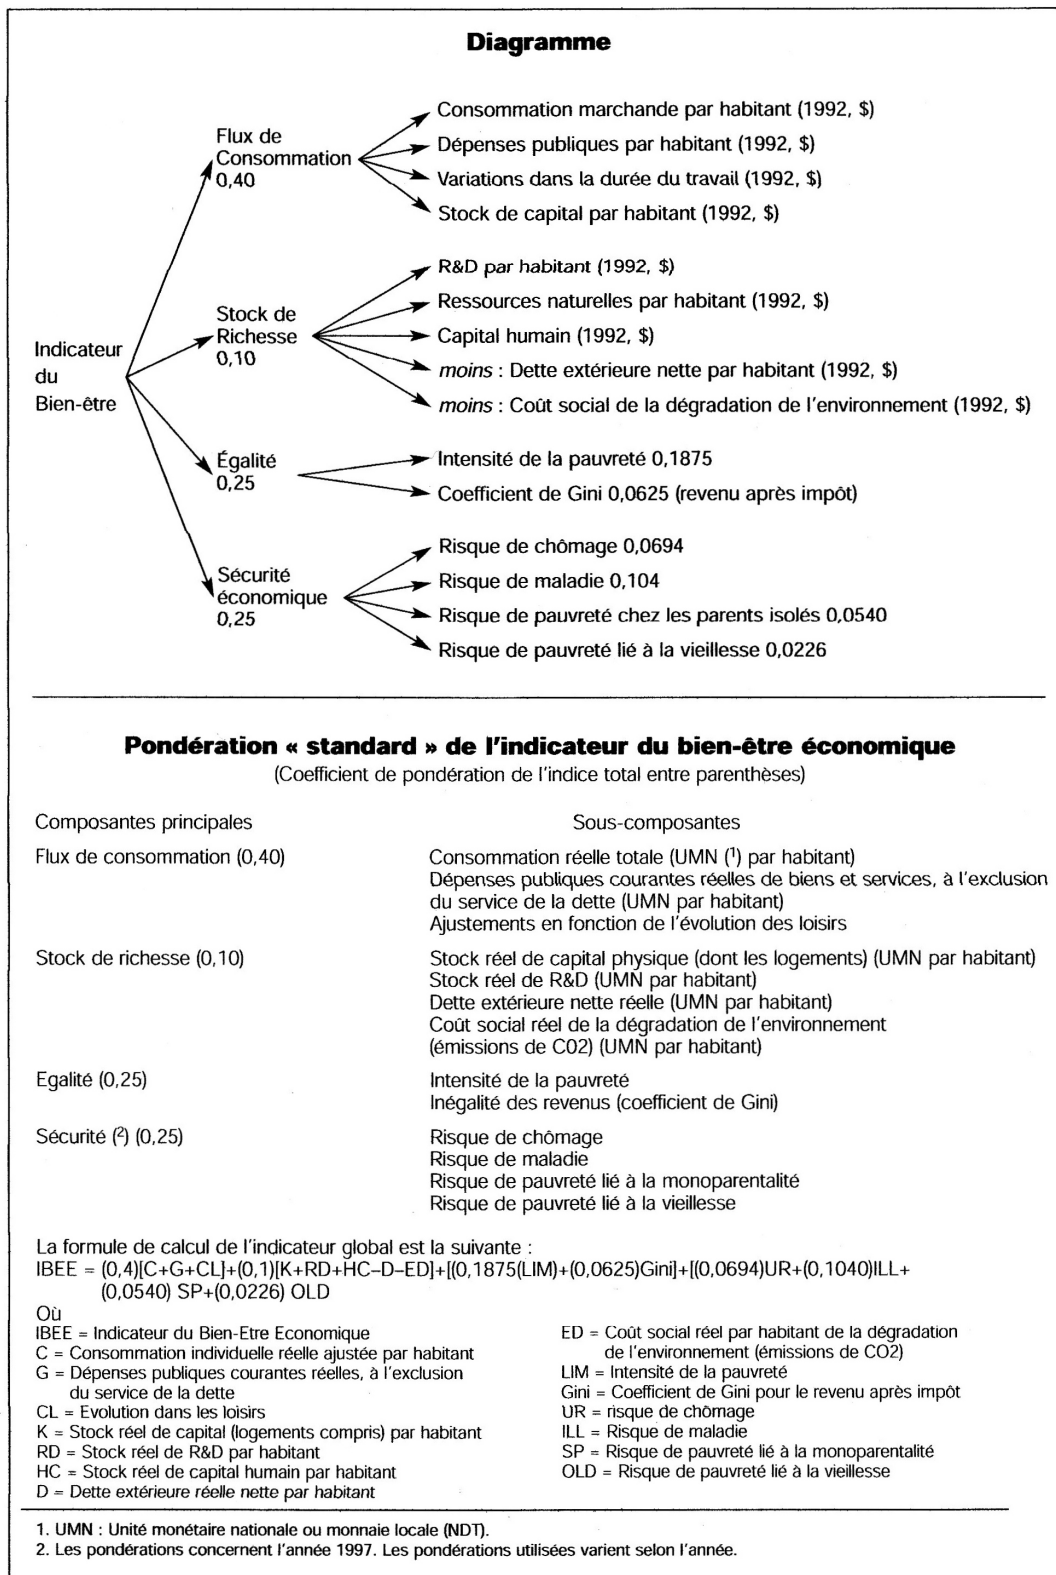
**Diagramme**

Indicateur du Bien-être

Flux de Consommation 0,40

Consommation marchande par habitant (1992, \$)
Dépenses publiques par habitant (1992, \$)
Variations dans la durée du travail (1992, \$)
Stock de capital par habitant (1992, \$)

Stock de Richesse 0,10

R&D par habitant (1992, \$)
Ressources naturelles par habitant (1992, \$)
Capital humain (1992, \$)
*moins* : Dette extérieure nette par habitant (1992, \$)
*moins* : Coût social de la dégradation de l'environnement (1992, \$)

Égalité 0,25

Intensité de la pauvreté 0,1875
Coefficient de Gini 0,0625 (revenu après impôt)

Sécurité économique 0,25

Risque de chômage 0,0694
Risque de maladie 0,104
Risque de pauvreté chez les parents isolés 0,0540
Risque de pauvreté lié à la vieillesse 0,0226

**Pondération « standard » de l'indicateur du bien-être économique**
(Coefficient de pondération de l'indice total entre parenthèses)

| Composantes principales | Sous-composantes |
|---|---|
| Flux de consommation (0,40) | Consommation réelle totale (UMN (¹) par habitant) Dépenses publiques courantes réelles de biens et services, à l'exclusion du service de la dette (UMN par habitant) Ajustements en fonction de l'évolution des loisirs |
| Stock de richesse (0,10) | Stock réel de capital physique (dont les logements) (UMN par habitant) Stock réel de R&D (UMN par habitant) Dette extérieure nette réelle (UMN par habitant) Coût social réel de la dégradation de l'environnement (émissions de C02) (UMN par habitant) |
| Egalité (0,25) | Intensité de la pauvreté Inégalité des revenus (coefficient de Gini) |
| Sécurité (²) (0,25) | Risque de chômage Risque de maladie Risque de pauvreté lié à la monoparentalité Risque de pauvreté lié à la vieillesse |

La formule de calcul de l'indicateur global est la suivante :
IBEE = (0,4)[C+G+CL]+(0,1)[K+RD+HC–D–ED]+[(0,1875(LIM)+(0,0625)Gini]+[(0,0694)UR+(0,1040)ILL+(0,0540) SP+(0,0226) OLD
Où
IBEE = Indicateur du Bien-Etre Economique
C = Consommation individuelle réelle ajustée par habitant
G = Dépenses publiques courantes réelles, à l'exclusion du service de la dette
CL = Evolution dans les loisirs
K = Stock réel de capital (logements compris) par habitant
RD = Stock réel de R&D par habitant
HC = Stock réel de capital humain par habitant
D = Dette extérieure réelle nette par habitant
ED = Coût social réel par habitant de la dégradation de l'environnement (émissions de CO2)
LIM = Intensité de la pauvreté
Gini = Coefficient de Gini pour le revenu après impôt
UR = risque de chômage
ILL = Risque de maladie
SP = Risque de pauvreté lié à la monoparentalité
OLD = Risque de pauvreté lié à la vieillesse

1. UMN : Unité monétaire nationale ou monnaie locale (NDT).
2. Les pondérations concernent l'année 1997. Les pondérations utilisées varient selon l'année.